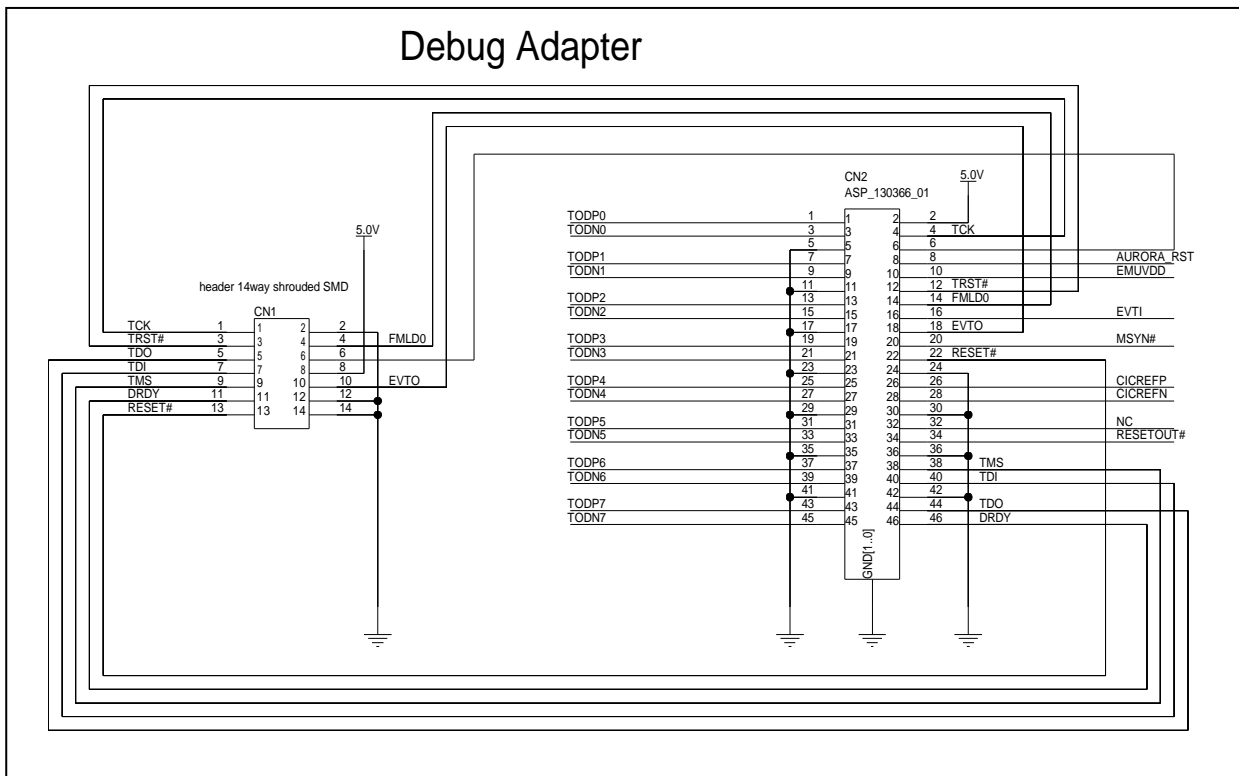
Debug Adapter

5.0V

header 14way shrouded SMD

CN1

| | | | | | |
|---|---|---|---|---|---|
| TCK | 1 | 1 | 2 | 2 | |
| TRST# | 3 | 3 | 4 | 4 | FMLD0 |
| TDO | 5 | 5 | 6 | 6 | |
| TDI | 7 | 7 | 8 | 8 | |
| TMS | 9 | 9 | 10 | 10 | EVTO |
| DRDY | 11 | 11 | 12 | 12 | |
| RESET# | 13 | 13 | 14 | 14 | |

CN2
ASP_130366_01

5.0V

| | | | | | |
|---|---|---|---|---|---|
| TODP0 | 1 | 1 | 2 | 2 | |
| TODN0 | 3 | 3 | 4 | 4 | TCK |
| | 5 | 5 | 6 | 6 | |
| TODP1 | 7 | 7 | 8 | 8 | AURORA_RST |
| TODN1 | 9 | 9 | 10 | 10 | EMUVDD |
| | 11 | 11 | 12 | 12 | TRST# |
| TODP2 | 13 | 13 | 14 | 14 | FMLD0 |
| TODN2 | 15 | 15 | 16 | 16 | EVTI |
| | 17 | 17 | 18 | 18 | EVTO |
| TODP3 | 19 | 19 | 20 | 20 | MSYN# |
| TODN3 | 21 | 21 | 22 | 22 | RESET# |
| | 23 | 23 | 24 | 24 | |
| TODP4 | 25 | 25 | 26 | 26 | CICREFP |
| TODN4 | 27 | 27 | 28 | 28 | CICREFN |
| | 29 | 29 | 30 | 30 | |
| TODP5 | 31 | 31 | 32 | 32 | NC |
| TODN5 | 33 | 33 | 34 | 34 | RESETOUT# |
| | 35 | 35 | 36 | 36 | |
| TODP6 | 37 | 37 | 38 | 38 | TMS |
| TODN6 | 39 | 39 | 40 | 40 | TDI |
| | 41 | 41 | 42 | 42 | |
| TODP7 | 43 | 43 | 44 | 44 | TDO |
| TODN7 | 45 | 45 | 46 | 46 | DRDY |

GND[1..0]